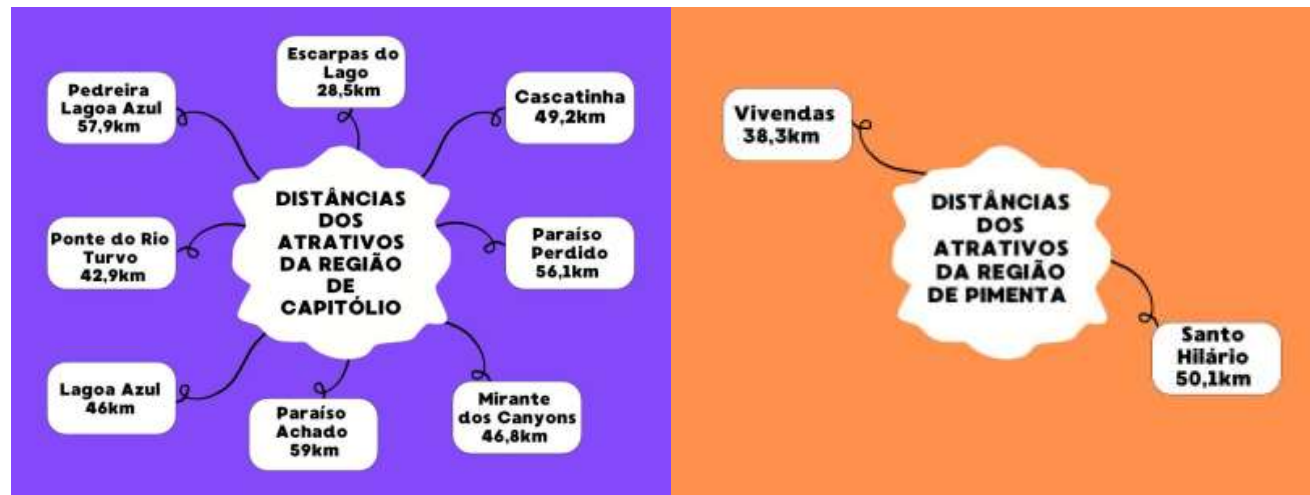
DISTÂNCIAS DOS ATRATIVOS DA REGIÃO DE CAPITÓLIO

Escarpas do Lago
28,5km

Pedreira Lagoa Azul
57,9km

Cascatinha
49,2km

Ponte do Rio Turvo
42,9km

Paraíso Perdido
56,1km

Lagoa Azul
46km

Paraíso Achado
59km

Mirante dos Canyons
46,8km

DISTÂNCIAS DOS ATRATIVOS DA REGIÃO DE PIMENTA

Vivendas
38,3km

Santo Hilário
50,1km